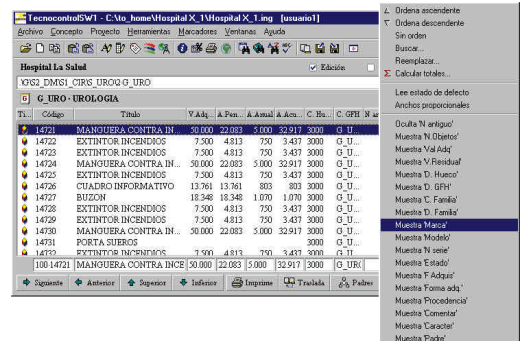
Tecnocontrol SW1 - C:\to_home\Hospital X_1\Hospital X_1.ing [usuario1]

Archivo Concepto Proyecto Herramientas Marcadores Ventanas Ayuda

Hospital La Salud

Edición

XS\S2_DMS\1_CIR\S_URO\2 G_URO

G_URO - UROLOGIA

| Ti... | Código | Título | V.Adq... | A.Pen... | A.Amal | A.Acu... | C.Hu... | C.GFH | N.ac |
|---|---|---|---|---|---|---|---|---|---|
| | 14721 | MANGUERA CONTRA IN... | 50.000 | 22.083 | 5.000 | 32.917 | 3000 | G_U... | |
| | 14722 | EXTINTOR INCENDIOS | 7.500 | 4.813 | 750 | 3.437 | 3000 | G_U... | |
| | 14723 | EXTINTOR INCENDIOS | 7.500 | 4.813 | 750 | 3.437 | 3000 | G_U... | |
| | 14724 | MANGUERA CONTRA IN... | 50.000 | 22.083 | 5.000 | 32.917 | 3000 | G_U... | |
| | 14725 | EXTINTOR INCENDIOS | 7.500 | 4.813 | 750 | 3.437 | 3000 | G_U... | |
| | 14726 | CUADRO INFORMATIVO | 13.761 | 13.761 | 803 | 803 | 3000 | G_U... | |
| | 14727 | BUZON | 18.348 | 18.348 | 1.070 | 1.070 | 3000 | G_U... | |
| | 14728 | EXTINTOR INCENDIOS | 7.500 | 4.813 | 750 | 3.437 | 3000 | G_U... | |
| | 14729 | EXTINTOR INCENDIOS | 7.500 | 4.813 | 750 | 3.437 | 3000 | G_U... | |
| | 14730 | MANGUERA CONTRA IN... | 50.000 | 22.083 | 5.000 | 32.917 | 3000 | G_U... | |
| | 14731 | PORTA SUEROS | | | | | 3000 | G_U... | |
| | 14732 | EXTINTOR INCENDIOS | 7.500 | 4.813 | 750 | 3.437 | 3000 | G_U... | |
| | 100.14721 | MANGUERA CONTRA INCE | 50.000 | 22.083 | 5.000 | 32.917 | 3000 | G_UR( | |

Siguiente Anterior Superior Inferior Imprime Traslada Padres

Ordena ascendente
Ordena descendente
Sin orden
Buscar...
Reemplazar...
Calcular totales...
Lee estado de defecto
Anchos proporcionales
Oculta 'N antiguo'
Muestra 'N.Objetos'
Muestra 'Val Adq'
Muestra 'V.Residual'
Muestra 'D. Hueco'
Muestra 'D. GFH'
Muestra 'C. Familia'
Muestra 'D. Familia'
Muestra 'Marca'
Muestra 'Modelo'
Muestra 'N serie'
Muestra 'Estado'
Muestra 'F Adquis'
Muestra 'Forma adq.'
Muestra 'Procedencia'
Muestra 'Comentar'
Muestra 'Caracter'
Muestra 'Padre'